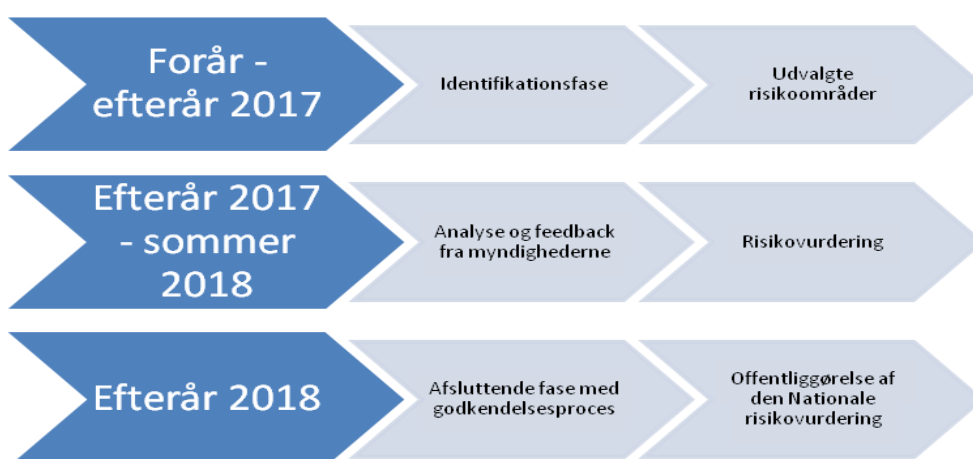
Forår - efterår 2017

Identifikationsfase

Udvalgte risikoområder

Efterår 2017 - sommer 2018

Analyse og feedback fra myndighederne

Risikovurdering

Efterår 2018

Afsluttende fase med godkendelsesproces

Offentliggørelse af den Nationale risikovurdering